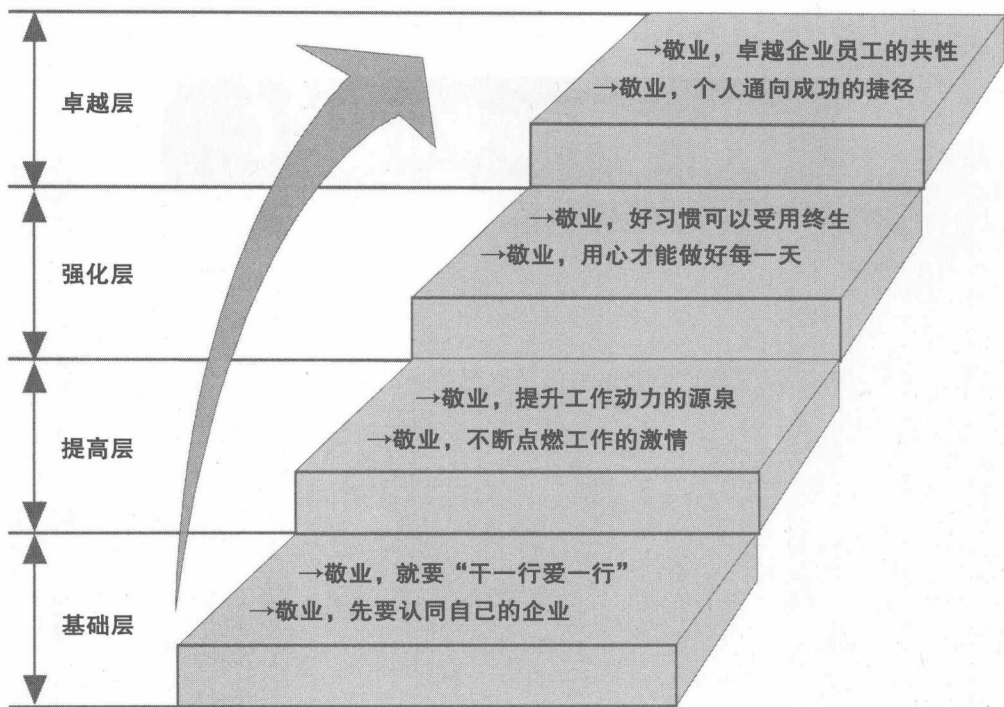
卓越层

→敬业，卓越企业员工的共性
→敬业，个人通向成功的捷径

强化层

→敬业，好习惯可以受用终生
→敬业，用心才能做好每一天

提高层

→敬业，提升工作动力的源泉
→敬业，不断点燃工作的激情

基础层

→敬业，就要“干一行爱一行”
→敬业，先要认同自己的企业